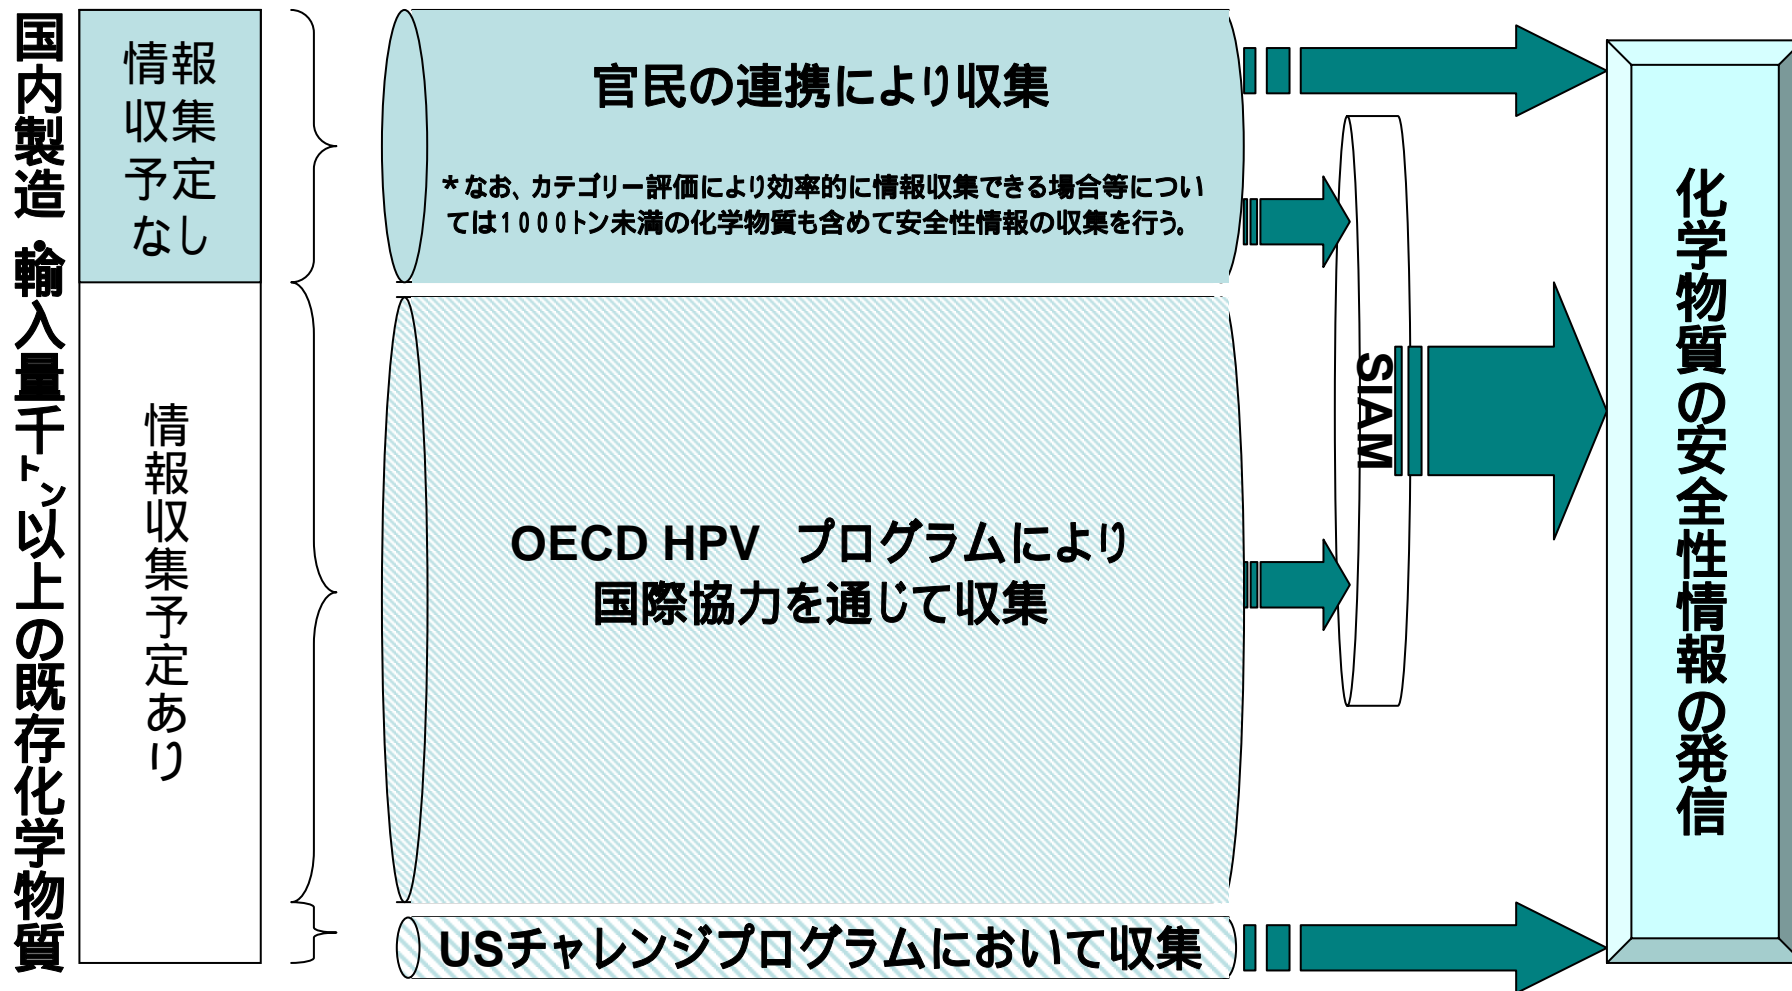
国内製造・輸入量千トン以上の既存化学物質

情報収集予定なし

情報収集予定あり

官民の連携により収集

＊なお、カテゴリー評価により効率的に情報収集できる場合等については１０００トン未満の化学物質も含めて安全性情報の収集を行う。

OECD HPV プログラムにより国際協力を通じて収集

USチャレンジプログラムにおいて収集

SIAM

化学物質の安全性情報の発信